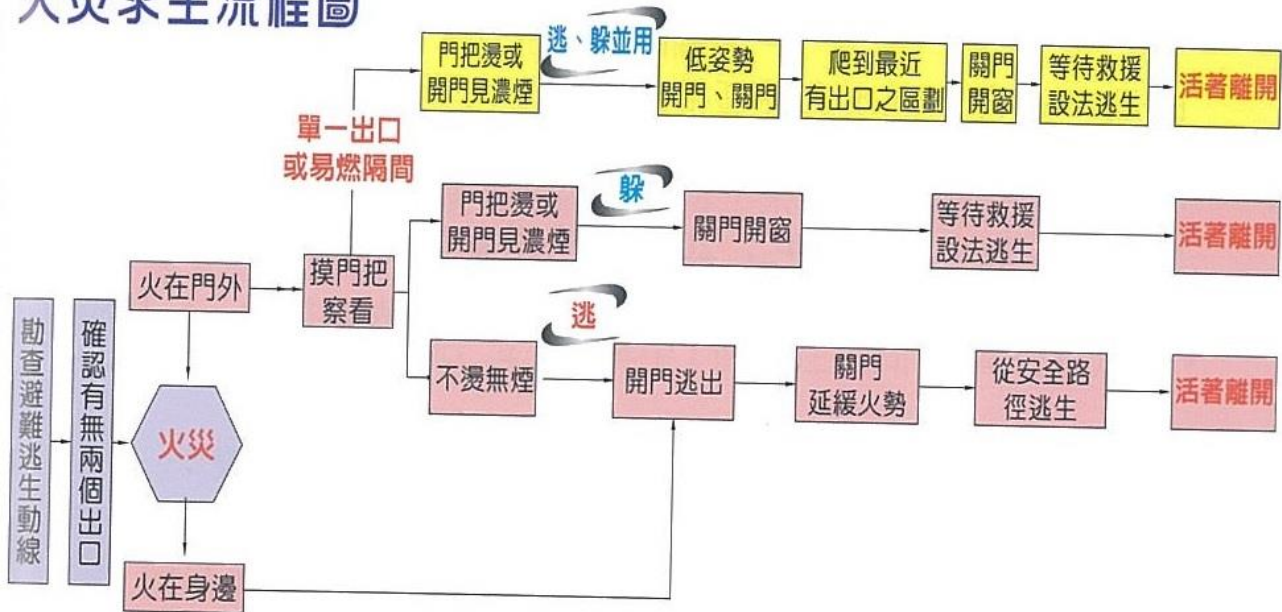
火災求生流程圖

勘查避難逃生動線

確認有無兩個出口

火災

火在門外

火在身邊

摸門把察看

單一出口或易燃隔間

門把燙或開門見濃煙

逃、躲並用

低姿勢開門、關門

爬到最近有出口之區劃

關門開窗

等待救援設法逃生

活著離開

門把燙或開門見濃煙

躲

關門開窗

等待救援設法逃生

活著離開

不燙無煙

逃

開門逃出

關門延緩火勢

從安全路徑逃生

活著離開